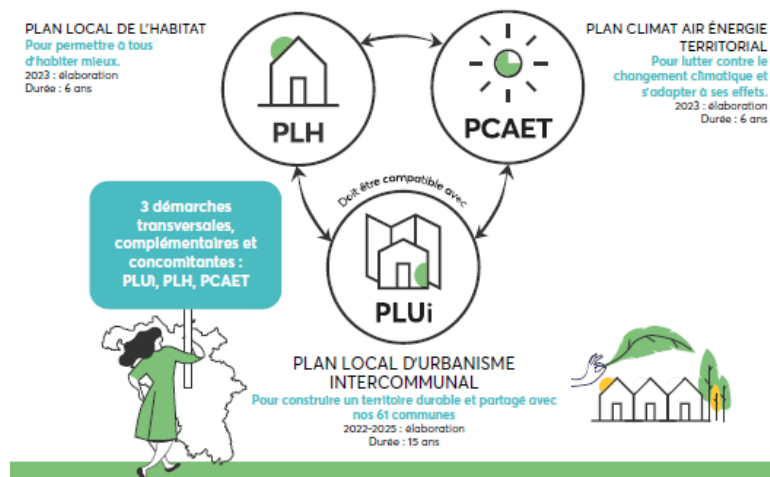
PLAN LOCAL DE L'HABITAT
Pour permettre à tous d'habiter mieux.
2023 : élaboration
Durée : 6 ans

PLAN CLIMAT AIR ÉNERGIE TERRITORIAL
Pour lutter contre le changement climatique et s'adapter à ses effets.
2023 : élaboration
Durée : 6 ans

PLH

PCAET

Doit être compatible avec

3 démarches transversales, complémentaires et concomitantes : PLUi, PLH, PCAET

PLUi

PLAN LOCAL D'URBANISME INTERCOMMUNAL
Pour construire un territoire durable et partagé avec nos 61 communes
2022-2025 : élaboration
Durée : 15 ans